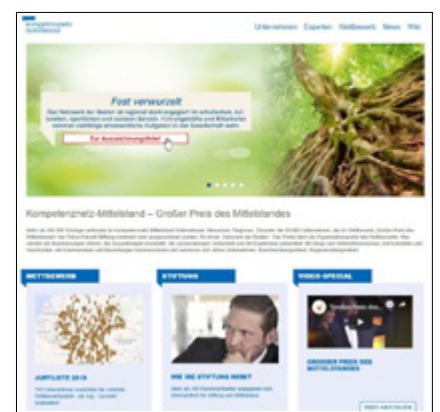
Kompetenznetz Mittelstand

Unternehmen Experten Wettbewerb News Wiki

Fest verwurzelt

Das Netzwerk der Besten ist regional stark engagiert im schulischen, kulturellen, sportlichen und sozialen Bereich. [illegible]

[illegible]

Kompetenznetz-Mittelstand – Großer Preis des Mittelstandes

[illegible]

WETTBEWERB

JURYLISTE 2019

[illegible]

STIFTUNG

WIE DIE STIFTUNG WIRKT

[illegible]

VIDEO-SPECIAL

GROSSER PREIS DES MITTELSTANDES

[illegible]